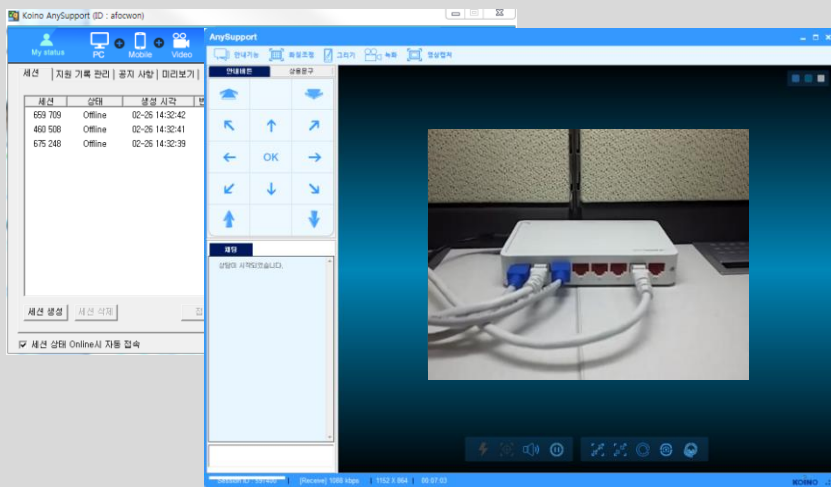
Koino AnySupport (ID : afocwon)

My status
PC
Mobile
Video

세션 | 지원 기록 관리 | 공지 사항 | 미리보기

| 세션 | 상태 | 생성 시각 |
|---|---|---|
| 659 709 | Offline | 02-26 14:32:42 |
| 460 508 | Offline | 02-26 14:32:41 |
| 675 248 | Offline | 02-26 14:32:39 |

세션 생성
세션 삭제

세션 상태 Online시 자동 접속

AnySupport

안내기능 화질조정 그리기 녹화 영상캡처

안내버튼 상용문구

OK

채팅

상담이 시작되었습니다.

Session ID : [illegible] [Receive] 1088 kbps 1152 X 864 00:07:03

KOINO